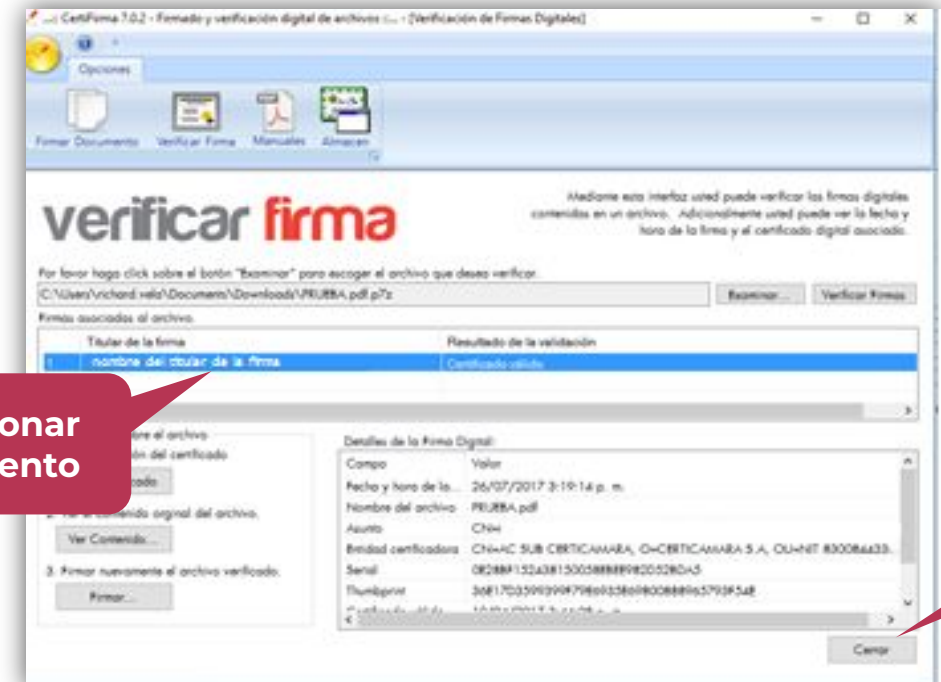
CertiFirma 7.0.2 - Firmado y verificación digital de archivos - [Verificación de Firmas Digitales]

Opciones

Firmar Documento
Verificar Firma
Manuales
Almacen

verificar firma

Mediante esta interfaz usted puede verificar las firmas digitales contenidas en un archivo. Adicionalmente usted puede ver la fecha y hora de la firma y el certificado digital asociado.

Por favor haga click sobre el botón "Examinar" para escoger el archivo que desea verificar.

C:\Users\richard.vela\Documents\Downloads\PRUEBA.pdf.p7z

Examinar...
Verificar Firmas

Firmas asociadas al archivo.

| | Titular de la firma | Resultado de la validación |
|---|---|---|
| 1 | nombre del titular de la firma | Certificado válido |

onar
ento

re el archivo
ón del certificado
cado

2. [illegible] contenido original del archivo.
Ver Contenido...

3. Firmar nuevamente el archivo verificado.
Firmar...

Detalles de la Firma Digital:

| Campo | Valor |
|---|---|
| Fecha y hora de la... | 26/07/2017 3:19:14 p. m. |
| Nombre del archivo | PRUEBA.pdf |
| Asunto | CN= |
| Entidad certificadora | CN=AC SUB CERTICAMARA, O=CERTICAMARA S.A, OU=NIT 830084433- |
| Serial | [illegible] |
| Thumbprint | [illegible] |
| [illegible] | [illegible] |

Cerrar